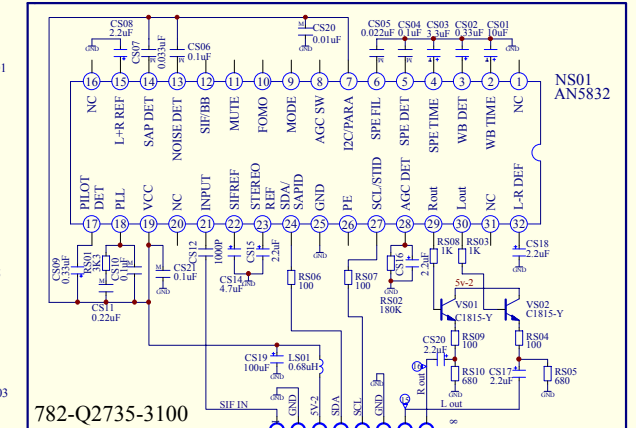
CS08 2.2uF
CS07 0.033uF
CS06 0.1uF
GND
CS20 0.01uF
CS05 0.022uF
CS04 0.1uF
CS03 3.3uF
CS02 0.33uF
CS01 10uF
GND

16 15 14 13 12 11 10 9 8 7 6 5 4 3 2 1

NC
L+R REF
SAP DET
NOISE DET
SIF/BB
MUTE
FOMO
MODE
AGC SW
I2C/PARA
SPE FIL
SPE DET
SPE TIME
WB DET
WB TIME
NC

NS01
AN5832

PILOT DET
PLL
VCC
NC
INPUT
SIFREF
STEREO REF
SDA/SAPID
GND
PE
SCL/STID
AGC DET
Rout
Lout
NC
L-R DEF

17 18 19 20 21 22 23 24 25 26 27 28 29 30 31 32

CS09 0.33uF
RS01 3.3K
CS10 0.47uF
CS11 0.22uF
CS2 0.1uF
CS12 1000P
CS14 4.7uF
CS15 2.2uF
RS06 100
RS07 100
CS16 2.2uF
RS02 180K
RS08 1K
RS03 1K
CS18 2.2uF
5v-2
VS01 C1815-Y
VS02 C1815-Y
CS20 2.2uF
RS09 100
RS04 100
CS19 100uF
LS01 0.68uH
R out
RS10 680
CS17 2.2uF
RS05 680
L out
SIF IN
GND
5V-2
SDA
SCL
GND

782-Q2735-3100